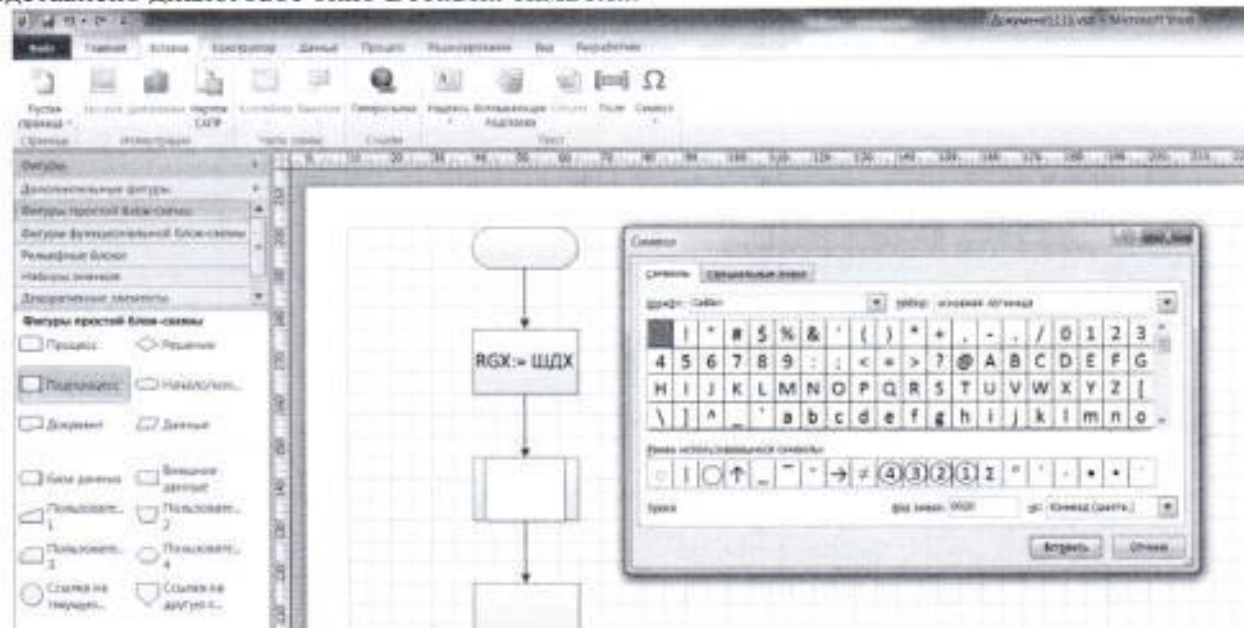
Документ1 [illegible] - Microsoft Visio

Файл | Главная | Вставка | Конструктор | Данные | Процесс | Рецензирование | Вид | Разработчик

Пустая страница | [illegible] | Чертеж САПР | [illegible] | Гиперссылка | Надпись | Всплывающая подсказка | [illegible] | Поле | Символ

Страницы | Иллюстрации | Части схемы | Ссылки | Текст

Фигуры
Дополнительные фигуры
Фигуры простой блок-схемы
Фигуры функциональной блок-схемы
Рельефные блоки
Наборы значков
Декоративные элементы

Фигуры простой блок-схемы
Процесс | Решение
Подпроцесс | Начало/кон...
Документ | Данные
База данных | Внешние данные
Пользоват... 1 | Пользоват... 2
Пользоват... 3 | Пользоват... 4
Ссылка на текущей... | Ссылка на другую с...

RGX:= ШДХ

Символ

Символы | Специальные знаки

Шрифт: Calibri | Набор: основная латиница

| | ! | " | # | $ | % | & | ' | ( | ) | * | + | , | - | . | / | 0 | 1 | 2 | 3 |
|---|---|---|---|---|---|---|---|---|---|---|---|---|---|---|---|---|---|---|---|
| 4 | 5 | 6 | 7 | 8 | 9 | : | ; | < | = | > | ? | @ | A | B | C | D | E | F | G |
| H | I | J | K | L | M | N | O | P | Q | R | S | T | U | V | W | X | Y | Z | [ |
| \ | ] | ^ | _ | ` | a | b | c | d | e | f | g | h | i | j | k | l | m | n | o |

Ранее использовавшиеся символы:
○ | ◯ ↑ _ ‾ ˘ → ≠ ④ ③ ② ① Σ " ' · • ·

Пробел | Код знака: 0020 | из: Юникод (шестн.)

Вставить | Отмена